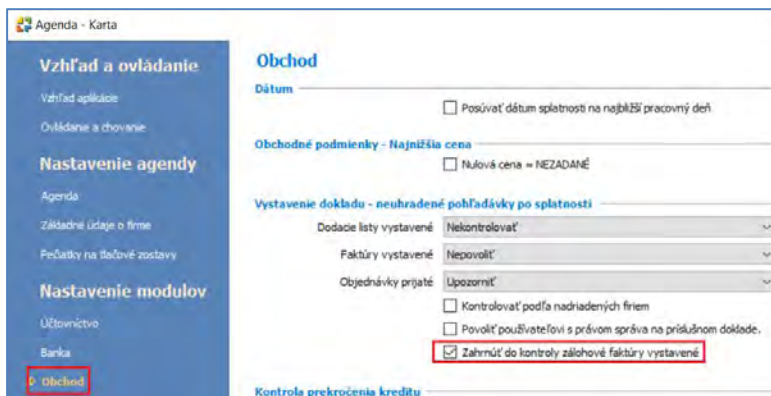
Agenda - Karta

Vzhľad a ovládanie

Vzhľad aplikácie

Ovládanie a chovanie

Nastavenie agendy

Agenda

Základné údaje o firme

Pečiatky na tlačové zostavy

Nastavenie modulov

Účtovníctvo

Banka

Obchod

Obchod

Dátum

Posúvať dátum splatnosti na najbližší pracovný deň

Obchodné podmienky - Najnižšia cena

Nulová cena = NEZADANÉ

Vystavenie dokladu - neuhradené pohľadávky po splatnosti

Dodacie listy vystavené | Nekontrolovať

Faktúry vystavené | Nepovoliť

Objednávky prijaté | Upozorniť

Kontrolovať podľa nadriadených firiem

Povoliť používateľovi s právom správa na príslušnom doklade.

Zahrnúť do kontroly zálohové faktúry vystavené

Kontrola prekročenia kreditu